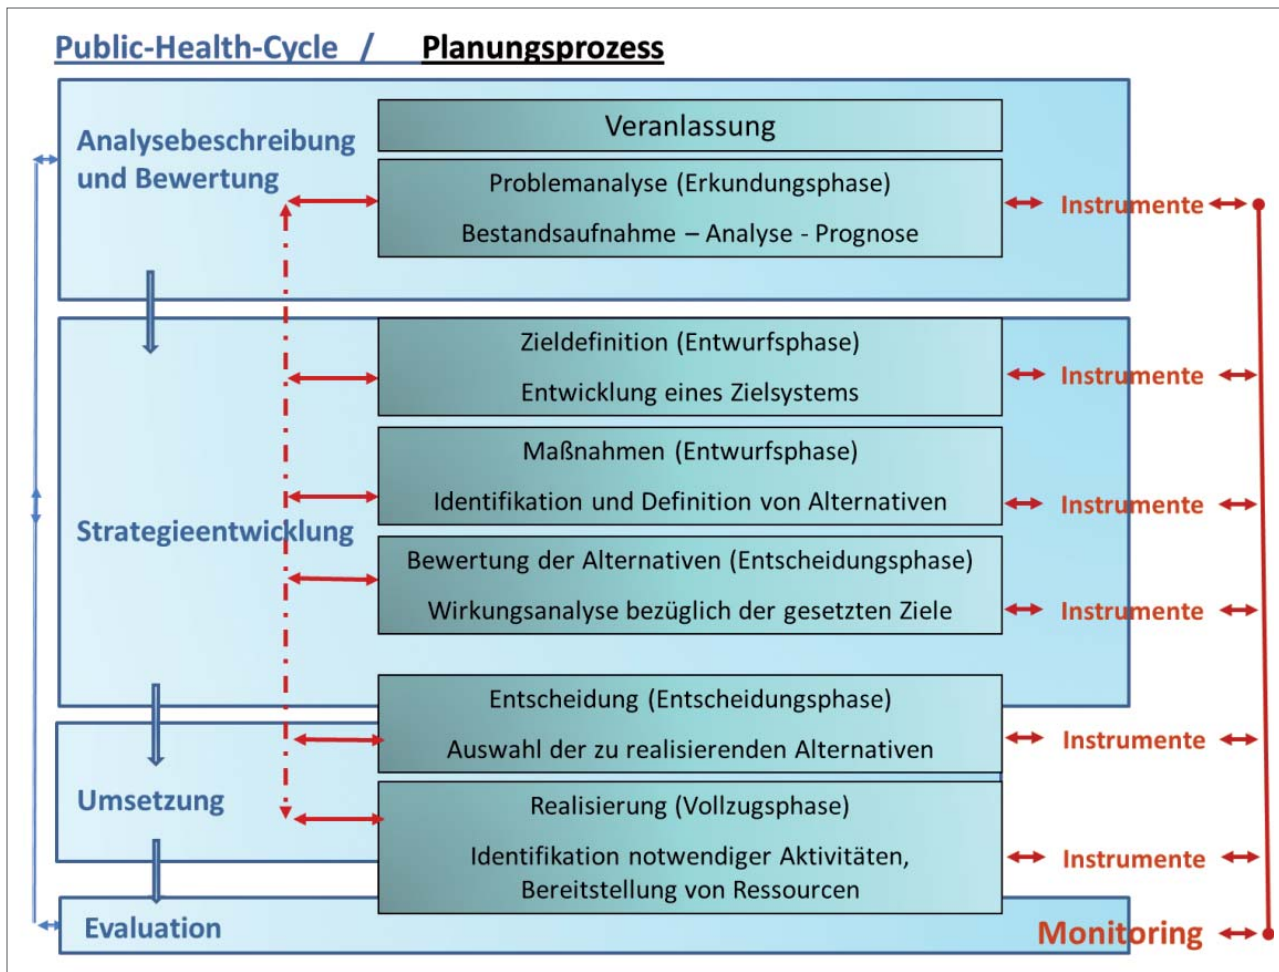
Public-Health-Cycle / Planungsprozess

Analysebeschreibung und Bewertung

Veranlassung

Problemanalyse (Erkundungsphase)

Bestandsaufnahme – Analyse - Prognose

Instrumente

Zieldefinition (Entwurfsphase)

Entwicklung eines Zielsystems

Instrumente

Maßnahmen (Entwurfsphase)

Identifikation und Definition von Alternativen

Instrumente

Strategieentwicklung

Bewertung der Alternativen (Entscheidungsphase)

Wirkungsanalyse bezüglich der gesetzten Ziele

Instrumente

Entscheidung (Entscheidungsphase)

Auswahl der zu realisierenden Alternativen

Instrumente

Umsetzung

Realisierung (Vollzugsphase)

Identifikation notwendiger Aktivitäten, Bereitstellung von Ressourcen

Instrumente

Evaluation

Monitoring